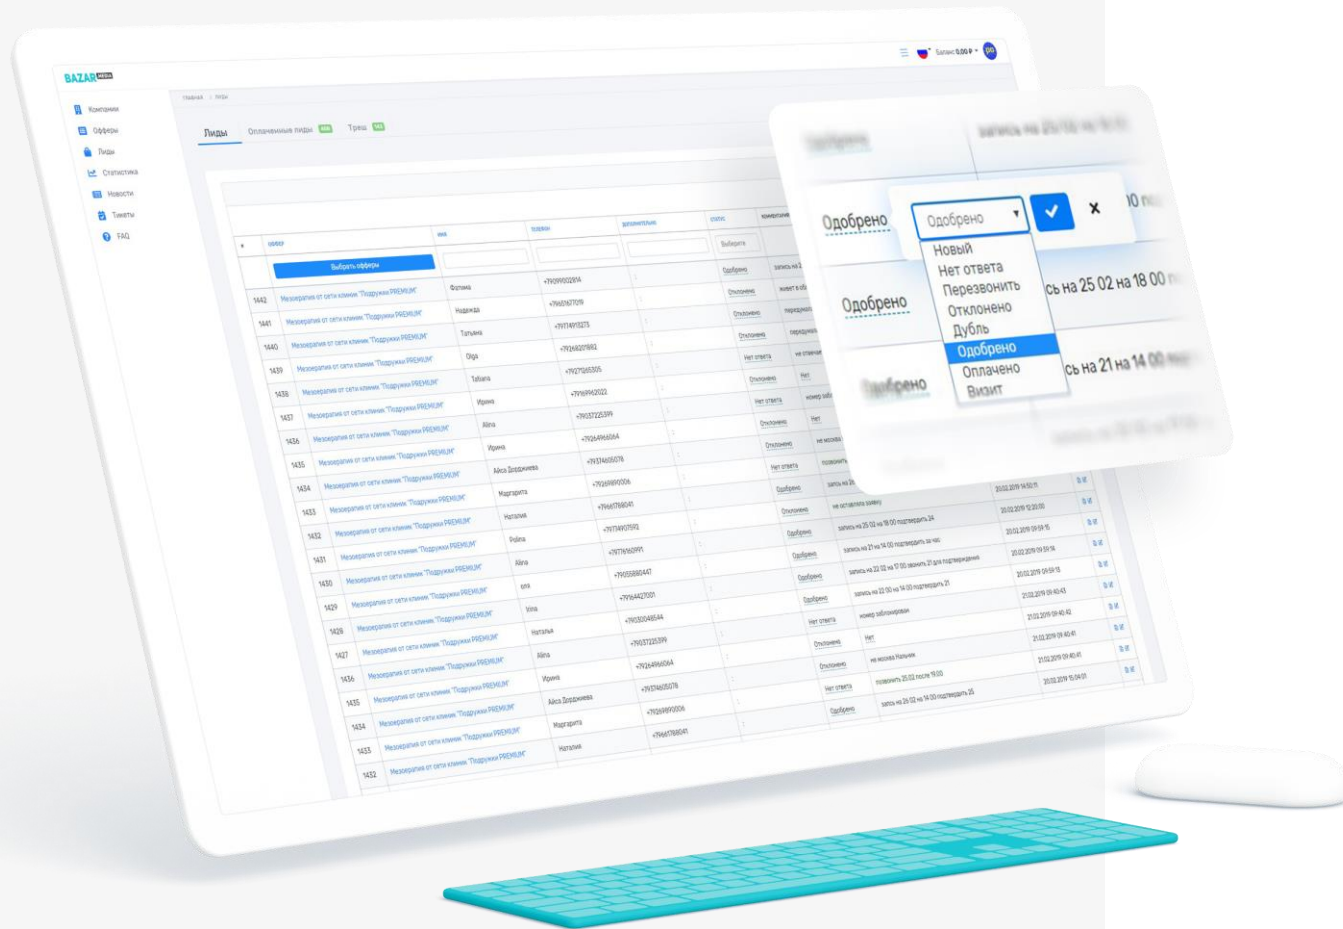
BAZAR MEDIA

Баланс 0.00 ₽

Компании
Офферы
Лиды
Статистика
Новости
Тикеты
FAQ

Главная / Лиды

Лиды
Оплачиваемые лиды
Треш

Оффер
Имя
Телефон
Дополнительно
Статус
Комментарий

Выбрать офферы
Выберите

| # | Оффер | Имя | Телефон | Статус | Комментарий |
|---|---|---|---|---|---|
| 1442 | Мезотерапия от сети клиник "Подружки PREMIUM" | Фатима | +79099002814 | Одобрено | запись на 2 |
| 1441 | Мезотерапия от сети клиник "Подружки PREMIUM" | Надежда | +79651677019 | Отклонено | живет в обл |
| 1440 | Мезотерапия от сети клиник "Подружки PREMIUM" | Татьяна | +79774915275 | Отклонено | передумал |
| 1439 | Мезотерапия от сети клиник "Подружки PREMIUM" | Olga | +79268201882 | Отклонено | передумал |
| 1438 | Мезотерапия от сети клиник "Подружки PREMIUM" | Tatiana | +79272653505 | Нет ответа | не отвечае |
| 1437 | Мезотерапия от сети клиник "Подружки PREMIUM" | Ирина | +79169162022 | Отклонено | Нет |
| 1436 | Мезотерапия от сети клиник "Подружки PREMIUM" | Alina | +79037225399 | Нет ответа | номер забл |
| 1435 | Мезотерапия от сети клиник "Подружки PREMIUM" | Ирина | +79264966064 | Отклонено | Нет |
| 1434 | Мезотерапия от сети клиник "Подружки PREMIUM" | Айса Доджиева | +79374605078 | Отклонено | не москва |
| 1433 | Мезотерапия от сети клиник "Подружки PREMIUM" | Маргарита | +79269890006 | Нет ответа | позвонить |
| 1432 | Мезотерапия от сети клиник "Подружки PREMIUM" | Наталия | +79661788041 | Одобрено | запись на 2 |
| 1431 | Мезотерапия от сети клиник "Подружки PREMIUM" | Polina | +79774907592 | Отклонено | не оставляла заявку |
| 1430 | Мезотерапия от сети клиник "Подружки PREMIUM" | Alina | +79776160991 | Одобрено | запись на 25 02 на 18 00 подтвердить 24 |
| 1429 | Мезотерапия от сети клиник "Подружки PREMIUM" | ena | +79055880447 | Одобрено | запись на 21 на 14 00 подтвердить за час |
| 1428 | Мезотерапия от сети клиник "Подружки PREMIUM" | Irina | +79164427001 | Одобрено | запись на 22 02 на 17 00 звонить 21 для подтверждения |
| 1427 | Мезотерапия от сети клиник "Подружки PREMIUM" | Наталья | +79030048544 | Одобрено | запись на 22 02 на 14 00 подтвердить 21 |
| 1436 | Мезотерапия от сети клиник "Подружки PREMIUM" | Alina | +79037225399 | Нет ответа | номер заблокирован |
| 1435 | Мезотерапия от сети клиник "Подружки PREMIUM" | Ирина | +79264966064 | Отклонено | Нет |
| 1434 | Мезотерапия от сети клиник "Подружки PREMIUM" | Айса Доджиева | +79374605078 | Отклонено | не москва Нальчик |
| 1433 | Мезотерапия от сети клиник "Подружки PREMIUM" | Маргарита | +79269890006 | Нет ответа | позвонить 25.02 после 19:00 |
| 1432 | Мезотерапия от сети клиник "Подружки PREMIUM" | Наталия | +79661788041 | Одобрено | запись на 25 02 на 14 00 подтвердить 25 |

20.02.2019 14:50:11
20.02.2019 12:20:00
20.02.2019 09:59:15
20.02.2019 09:59:14
20.02.2019 09:59:13
21.02.2019 09:40:43
21.02.2019 09:40:42
21.02.2019 09:40:41
21.02.2019 09:40:41
20.02.2019 15:04:01

Одобрено
Одобрено
Новый
Нет ответа
Перезвонить
Отклонено
Дубль
Одобрено
Оплачено
Визит
Одобрено
сь на 25 02 на 18 00
сь на 21 на 14 00